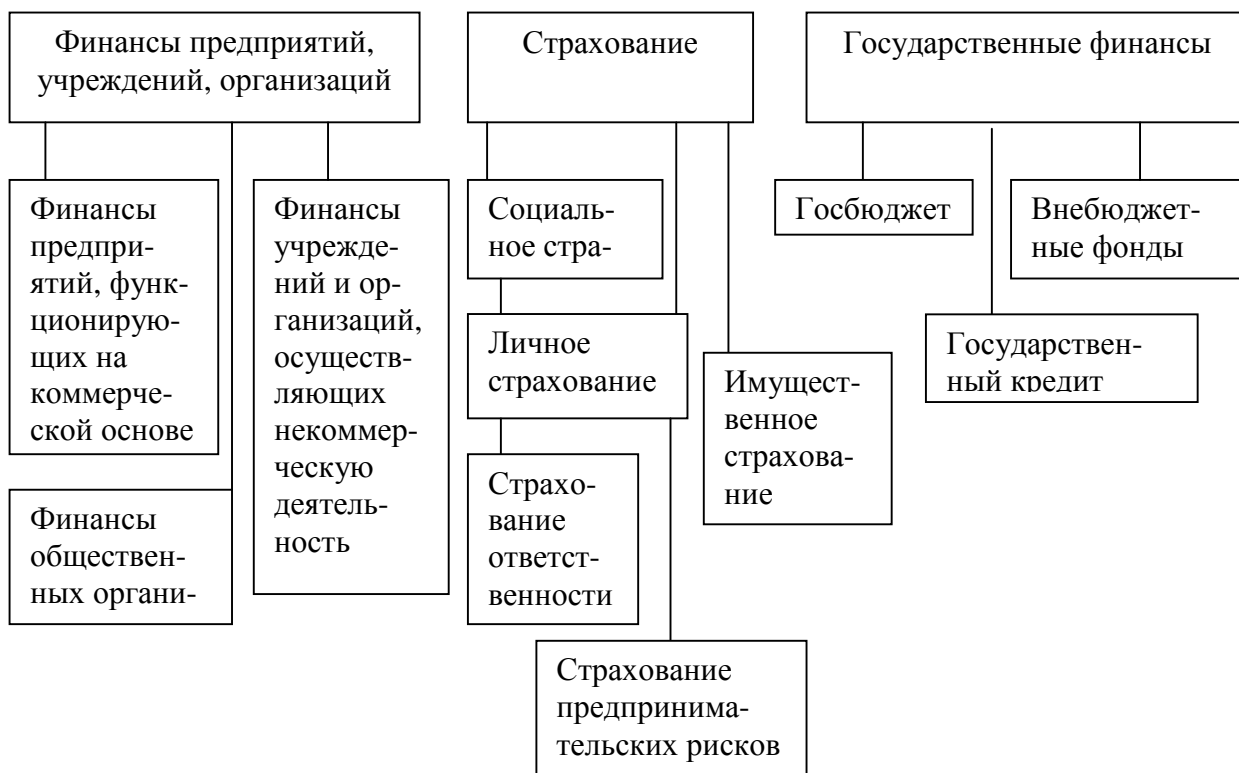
Финансы предприятий, учреждений, организаций

Страхование

Государственные финансы

Финансы предприятий, функционирующих на коммерческой основе

Финансы общественных органи-

Финансы учреждений и организаций, осуществляющих некоммерческую деятельность

Социальное стра-

Личное страхование

Страхование ответственности

Страхование предпринимательских рисков

Имущественное страхование

Госбюджет

Внебюджетные фонды

Государственный кредит